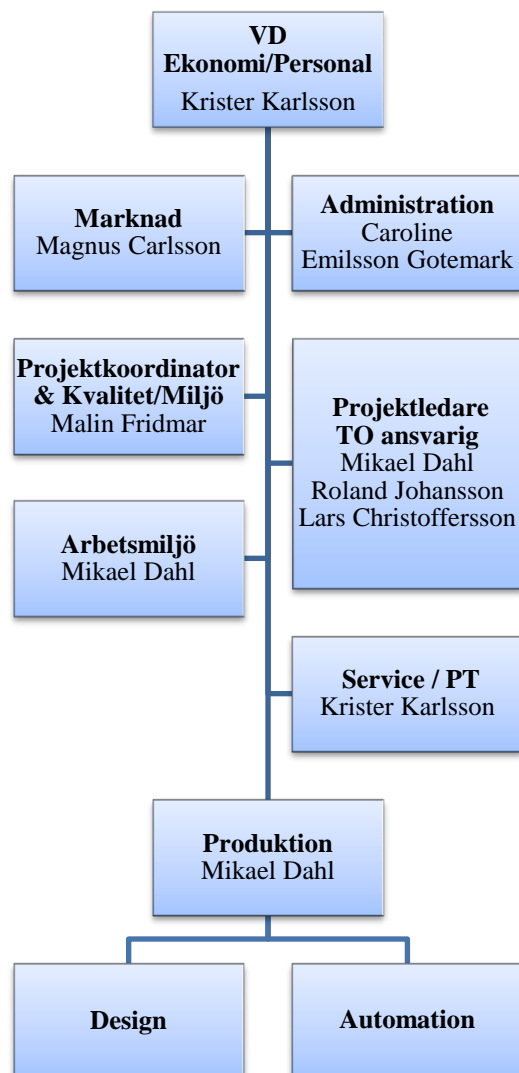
VD
Ekonomi/Personal
Krister Karlsson

Marknad
Magnus Carlsson

Administration
Caroline
Emilsson Gotemark

Projektkoordinator
& Kvalitet/Miljö
Malin Fridmar

Projektledare
TO ansvarig
Mikael Dahl
Roland Johansson
Lars Christoffersson

Arbetsmiljö
Mikael Dahl

Service / PT
Krister Karlsson

Produktion
Mikael Dahl

Design

Automation